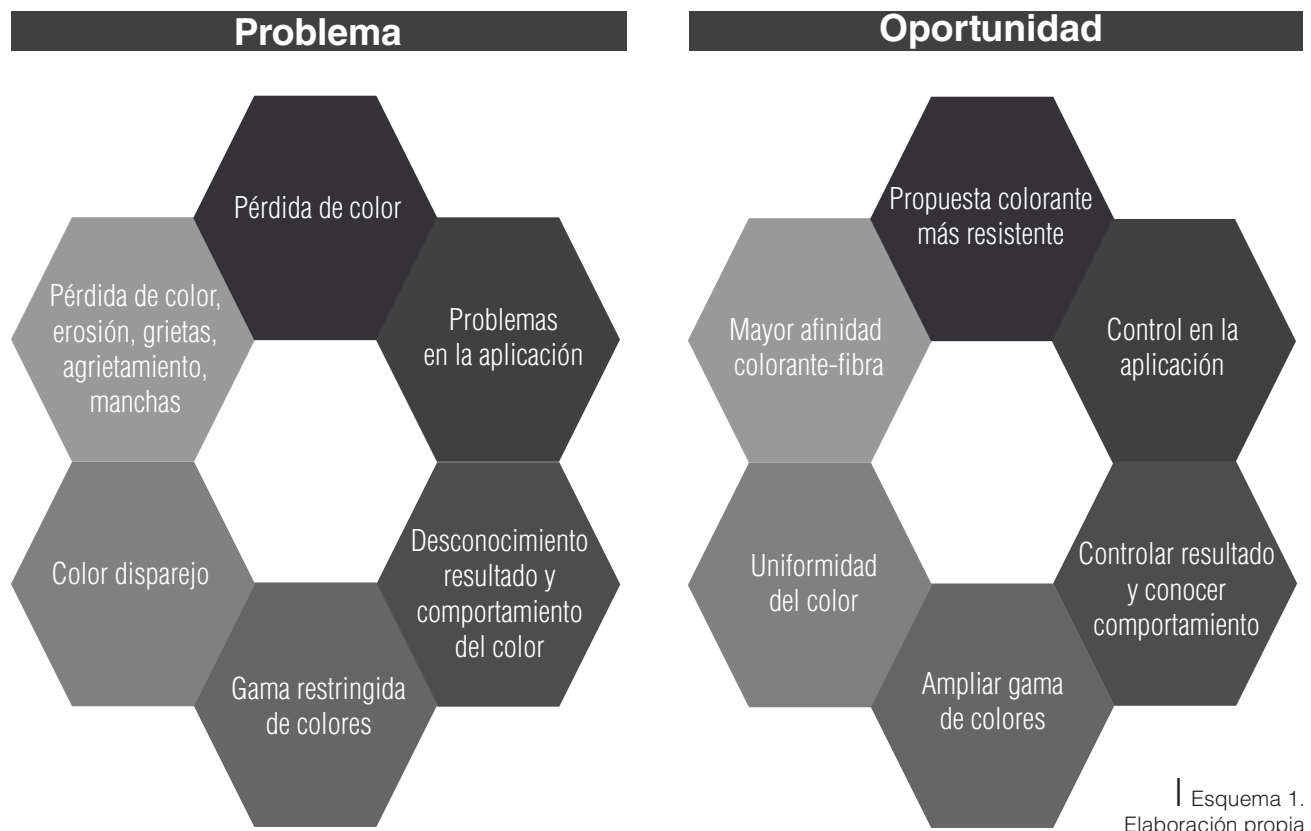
Problema

Pérdida de color

Pérdida de color, erosión, grietas, agrietamiento, manchas

Problemas en la aplicación

Color disparejo

Desconocimiento resultado y comportamiento del color

Gama restringida de colores

Oportunidad

Propuesta colorante más resistente

Mayor afinidad colorante-fibra

Control en la aplicación

Uniformidad del color

Controlar resultado y conocer comportamiento

Ampliar gama de colores

Esquema 1. Elaboración propia